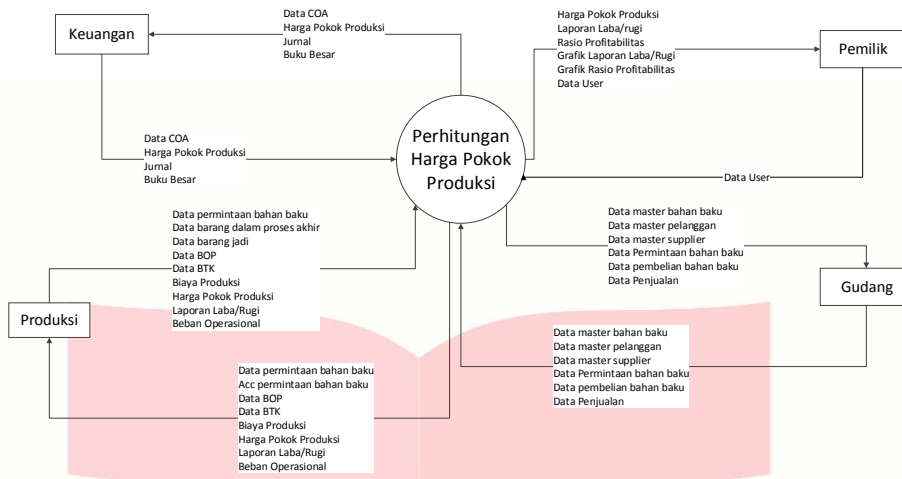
Keuangan

Data COA
Harga Pokok Produksi
Jurnal
Buku Besar

Harga Pokok Produksi
Laporan Laba/rugi
Rasio Profitabilitas
Grafik Laporan Laba/Rugi
Grafik Rasio Profitabilitas
Data User

Pemilik

Data COA
Harga Pokok Produksi
Jurnal
Buku Besar

Perhitungan Harga Pokok Produksi

Data User

Data permintaan bahan baku
Data barang dalam proses akhir
Data barang jadi
Data BOP
Data BTK
Biaya Produksi
Harga Pokok Produksi
Laporan Laba/Rugi
Beban Operasional

Data master bahan baku
Data master pelanggan
Data master supplier
Data Permintaan bahan baku
Data pembelian bahan baku
Data Penjualan

Gudang

Produksi

Data master bahan baku
Data master pelanggan
Data master supplier
Data Permintaan bahan baku
Data pembelian bahan baku
Data Penjualan

Data permintaan bahan baku
Acc permintaan bahan baku
Data BOP
Data BTK
Biaya Produksi
Harga Pokok Produksi
Laporan Laba/Rugi
Beban Operasional